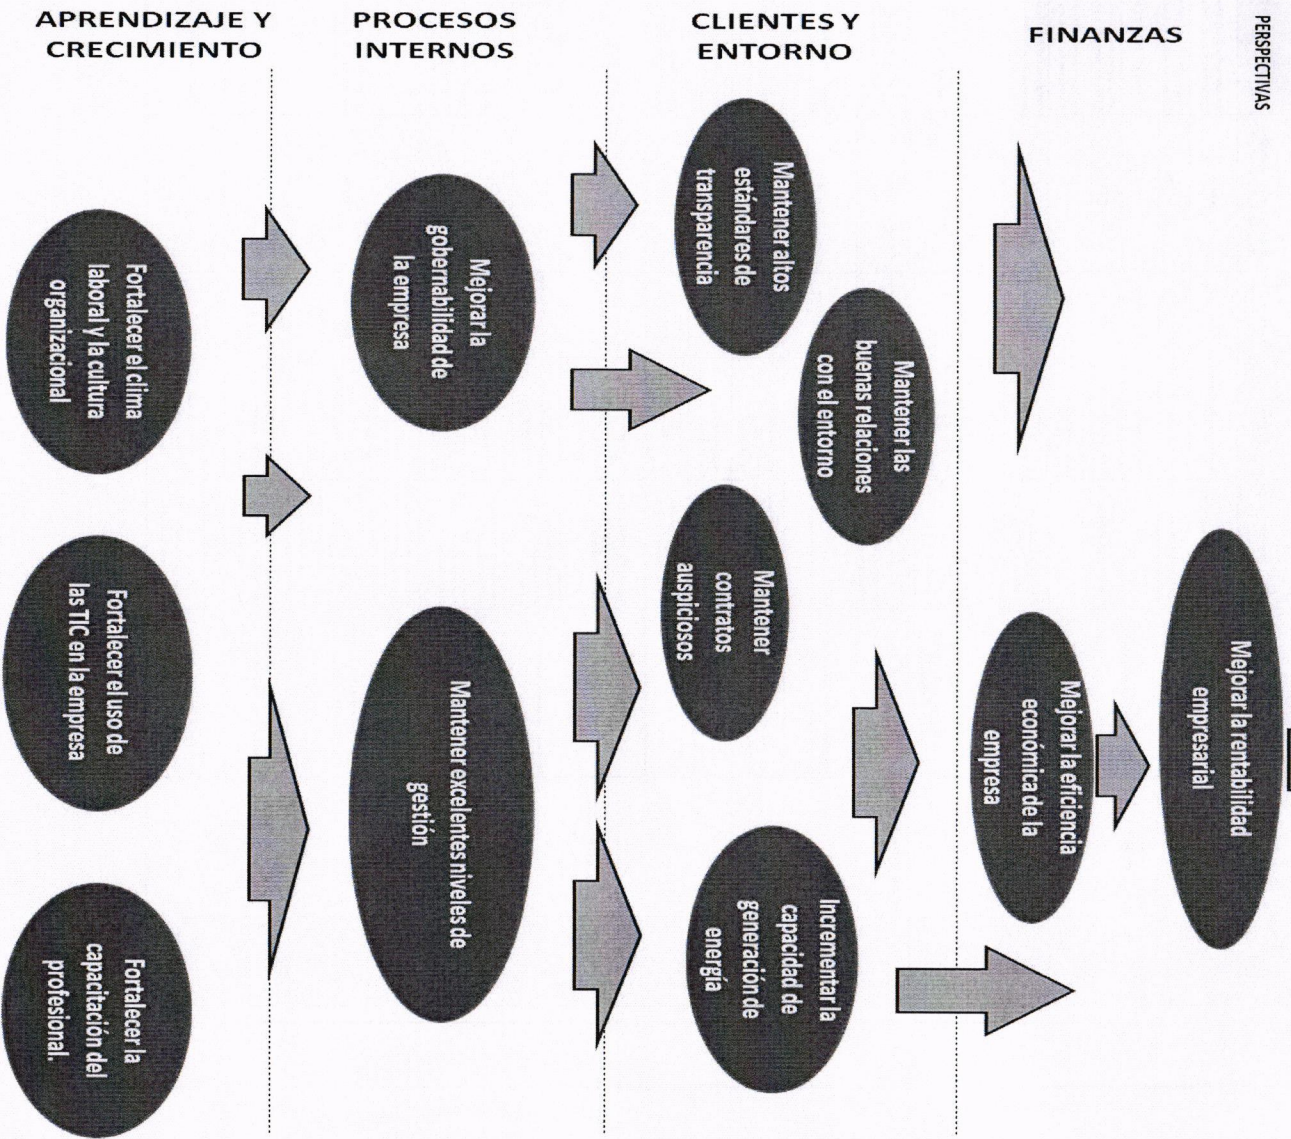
PERSPECTIVAS

APRENDIZAJE Y CRECIMIENTO

PROCESOS INTERNOS

CLIENTES Y ENTORNO

FINANZAS

Fortalecer el clima laboral y la cultura organizacional

Fortalecer el uso de las TIC en la empresa

Fortalecer la capacitación del profesional.

Mejorar la gobernabilidad de la empresa

Mantener excelentes niveles de gestión

Mantener altos estándares de transparencia

Mantener las buenas relaciones con el entorno

Mantener contratos auspiciosos

Incrementar la capacidad de generación de energía

Mejorar la eficiencia económica de la empresa

Mejorar la rentabilidad empresarial